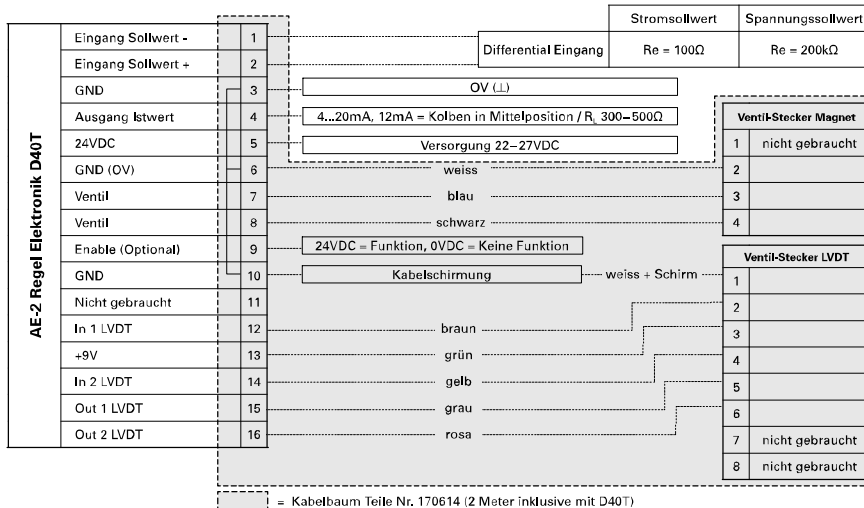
AE-2 Regel Elektronik D40T

| | | | |
|---|---|---|---|
| Eingang Sollwert - | 1 | Differential Eingang | |
| Eingang Sollwert + | 2 | | |
| GND | 3 | OV (⊥) | |
| Ausgang Istwert | 4 | 4...20mA, 12mA = Kolben in Mittelposition / $R_L$ 300–500Ω | |
| 24VDC | 5 | Versorgung 22–27VDC | |
| GND (OV) | 6 | weiss | 2 |
| Ventil | 7 | blau | 3 |
| Ventil | 8 | schwarz | 4 |
| Enable (Optional) | 9 | 24VDC = Funktion, 0VDC = Keine Funktion | |
| GND | 10 | Kabelschirmung — weiss + Schirm | 1 |
| Nicht gebraucht | 11 | | |
| In 1 LVDT | 12 | braun | 2 |
| +9V | 13 | grün | 3 |
| In 2 LVDT | 14 | gelb | 4 |
| Out 1 LVDT | 15 | grau | 5 |
| Out 2 LVDT | 16 | rosa | 6 |

| | Stromsollwert | Spannungssollwert |
|---|---|---|
| Differential Eingang | Re = 100Ω | Re = 200kΩ |

Ventil-Stecker Magnet

| | |
|---|---|
| 1 | nicht gebraucht |
| 2 | |
| 3 | |
| 4 | |

Ventil-Stecker LVDT

| | |
|---|---|
| 1 | |
| 2 | |
| 3 | |
| 4 | |
| 5 | |
| 6 | |
| 7 | nicht gebraucht |
| 8 | nicht gebraucht |

= Kabelbaum Teile Nr. 170614 (2 Meter inklusive mit D40T)